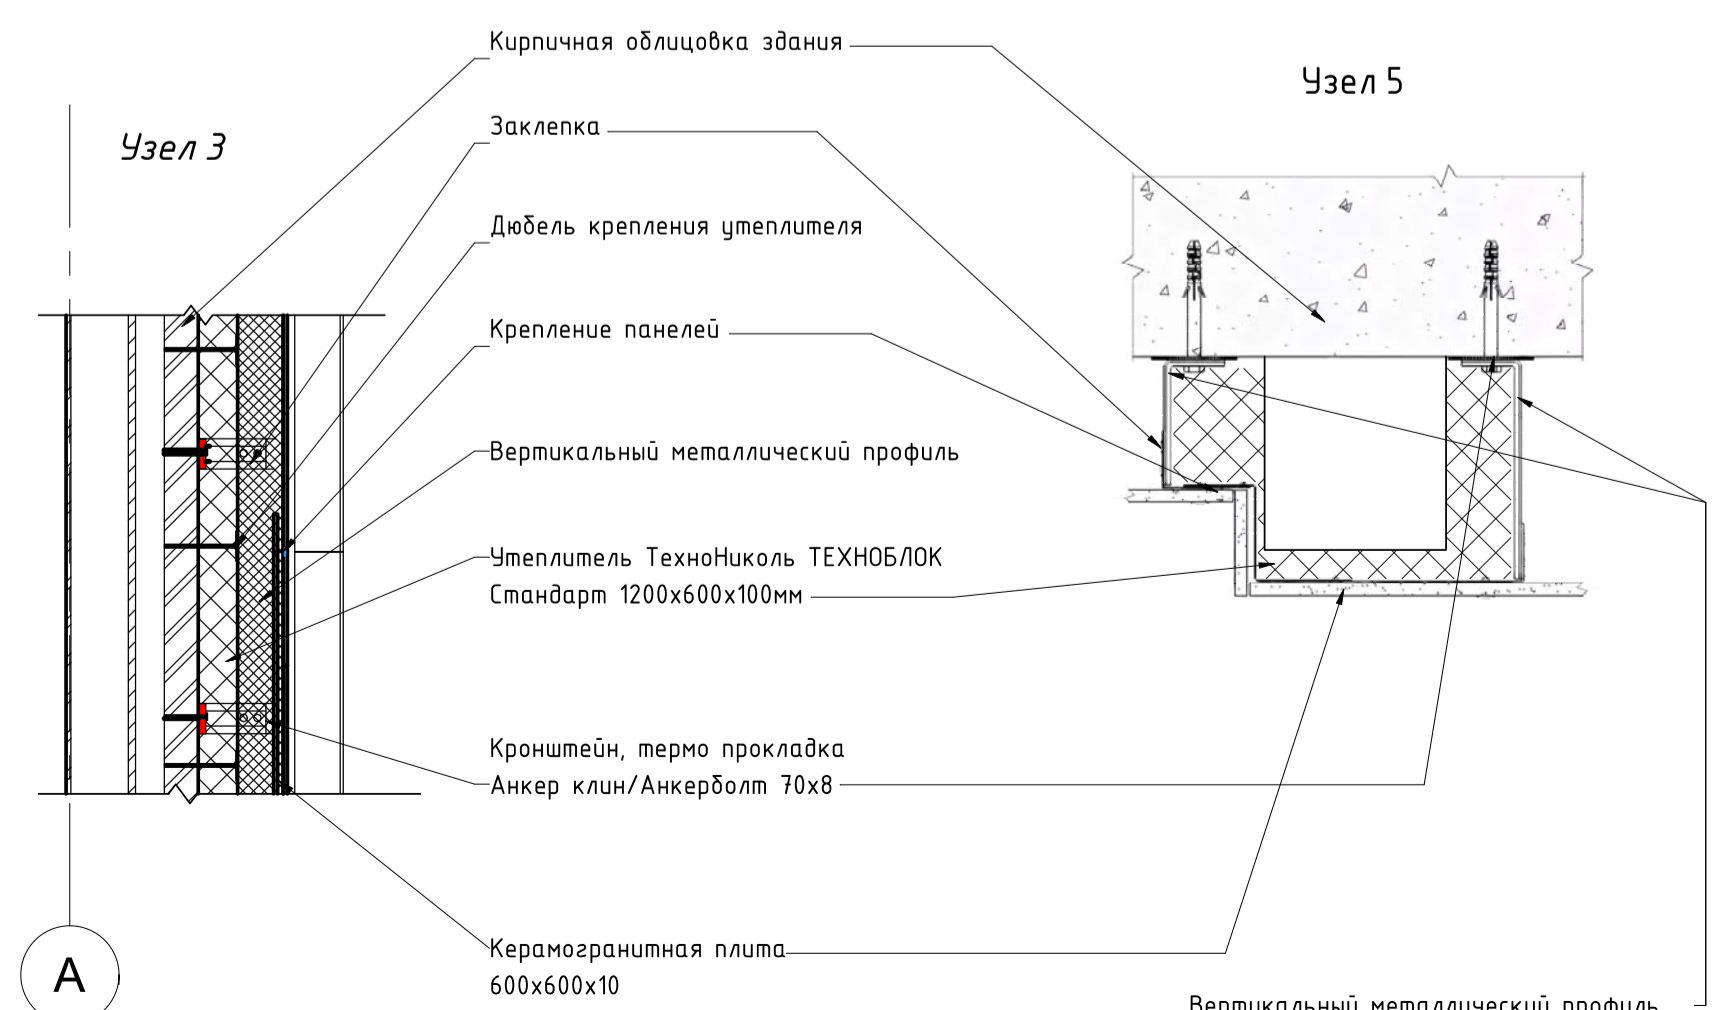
Кирпичная облицовка здания

Узел 5

Узел 3

Заклепка

Дюбель крепления утеплителя

Крепление панелей

Вертикальный металлический профиль

Утеплитель ТехноНиколь ТЕХНОБЛОК Стандарт 1200х600х100мм

Кронштейн, термо прокладка

Анкер клин/Анкерболт 70х8

Керамогранитная плита 600х600х10

A

Вертикальный металлический профиль